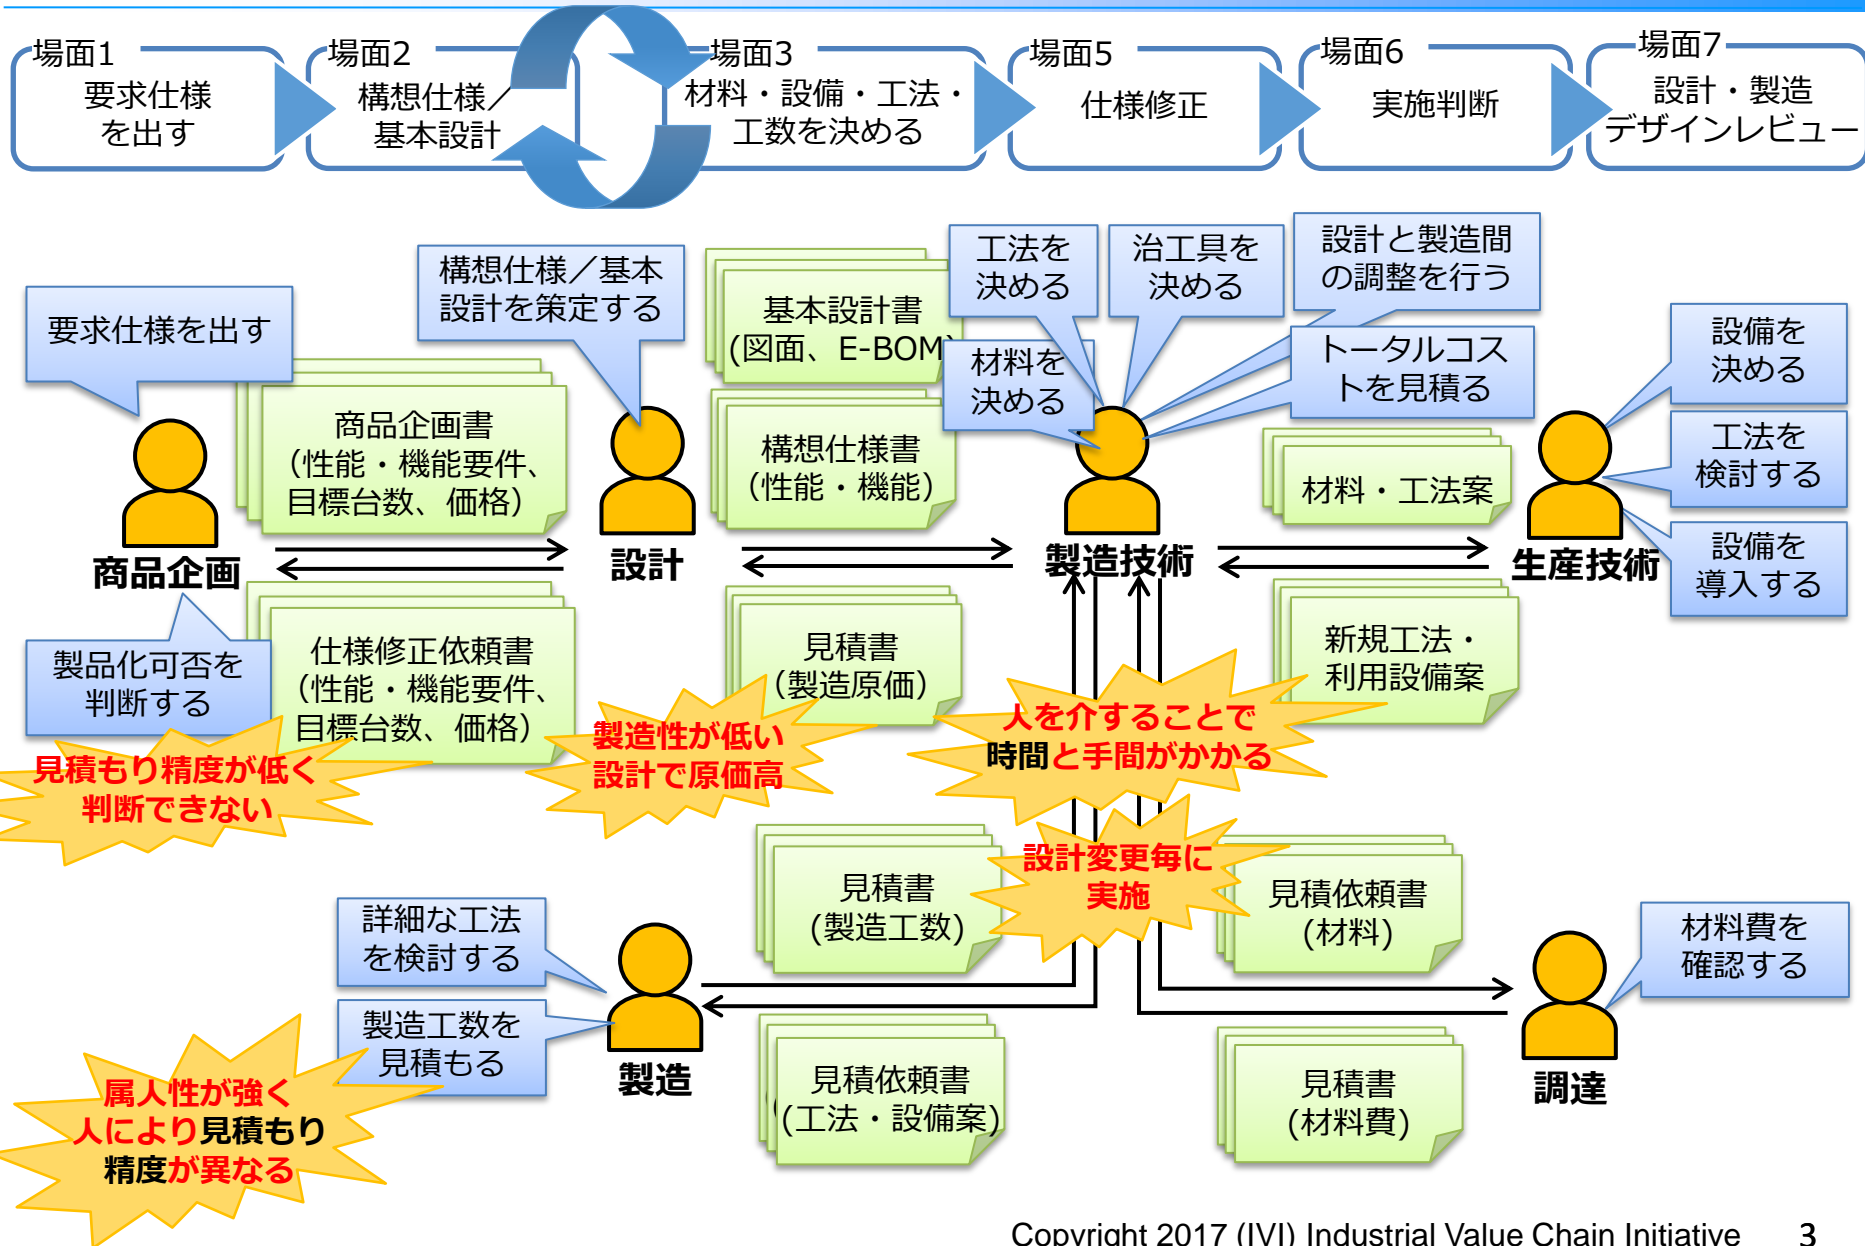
場面1
要求仕様を出す

場面2
構想仕様／基本設計

場面3
材料・設備・工法・工数を決める

場面5
仕様修正

場面6
実施判断

場面7
設計・製造デザインレビュー

要求仕様を出す

構想仕様／基本設計を策定する

基本設計書（図面、E-BOM）

工法を決める

治工具を決める

設計と製造間の調整を行う

材料を決める

トータルコストを見積る

設備を決める

工法を検討する

設備を導入する

商品企画書（性能・機能要件、目標台数、価格）

構想仕様書（性能・機能）

材料・工法案

商品企画

設計

製造技術

生産技術

製品化可否を判断する

仕様修正依頼書（性能・機能要件、目標台数、価格）

見積書（製造原価）

新規工法・利用設備案

見積もり精度が低く判断できない

製造性が低い設計で原価高

人を介することで時間と手間がかかる

設計変更毎に実施

見積書（製造工数）

見積依頼書（材料）

詳細な工法を検討する

材料費を確認する

製造工数を見積もる

製造

調達

属人性が強く人により見積もり精度が異なる

見積依頼書（工法・設備案）

見積書（材料費）

Copyright 2017 (IVI) Industrial Value Chain Initiative 3